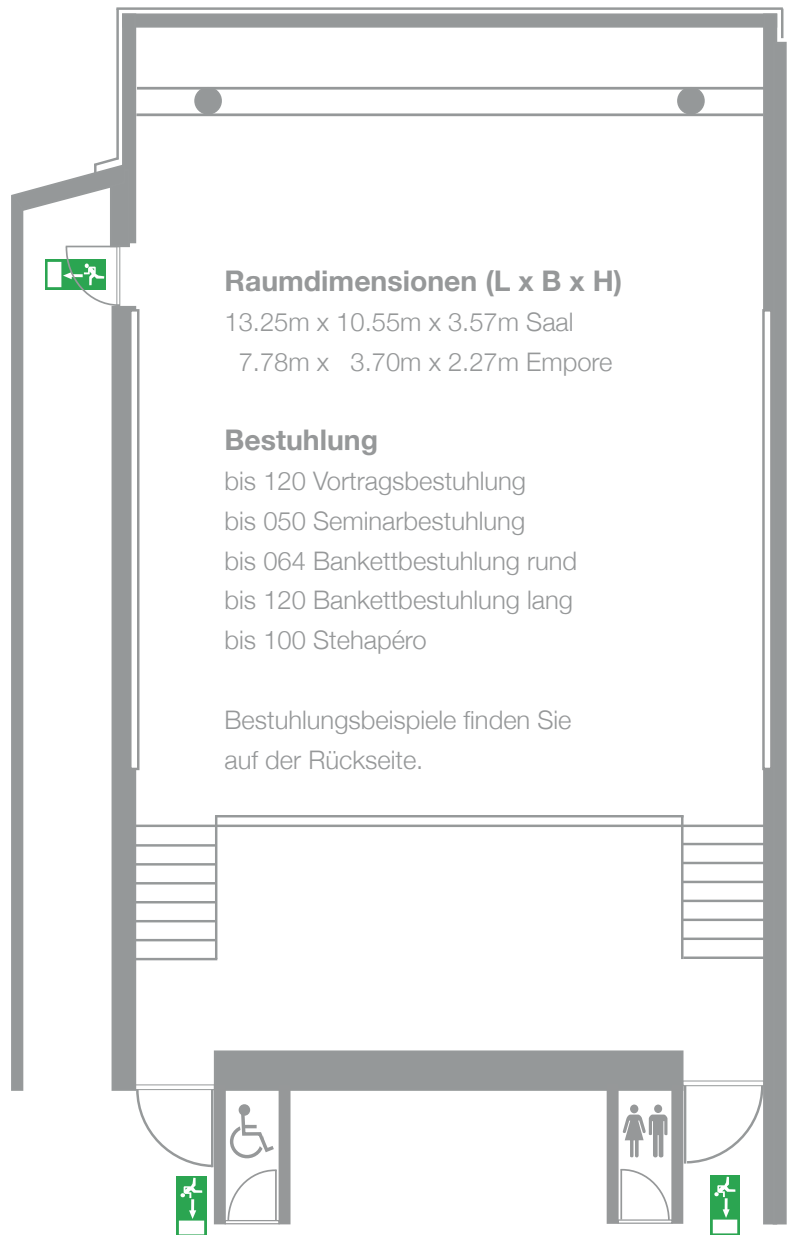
**Raumdimensionen (L x B x H)**
13.25m x 10.55m x 3.57m Saal
7.78m x 3.70m x 2.27m Empore

**Bestuhlung**
bis 120 Vortragsbestuhlung
bis 050 Seminarbestuhlung
bis 064 Bankettbestuhlung rund
bis 120 Bankettbestuhlung lang
bis 100 Stehapéro

Bestuhlungsbeispiele finden Sie auf der Rückseite.